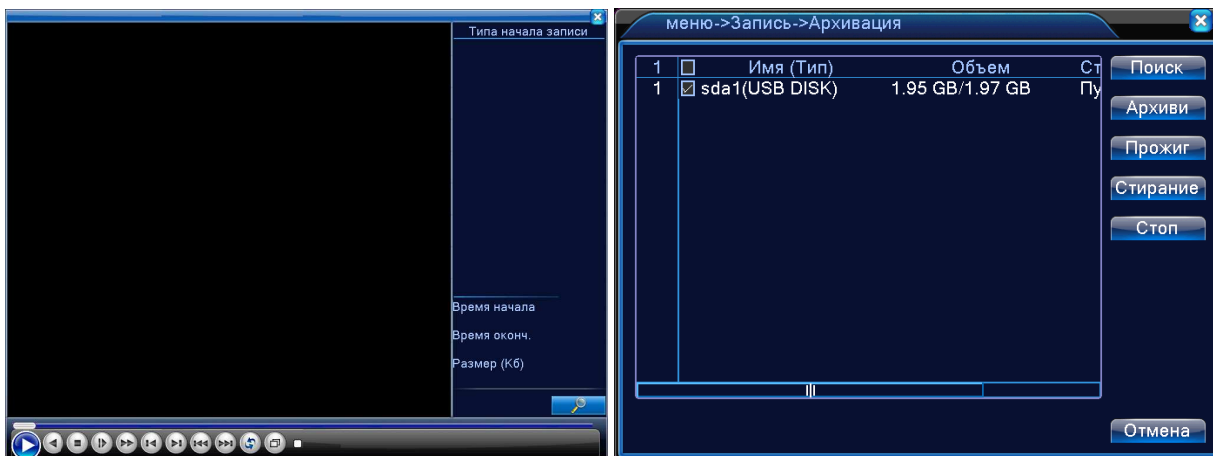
Типа начала записи

Время начала

Время оконч.

Размер (Кб)

меню->Запись->Архивация

| 1 | ☐ | Имя (Тип) | Объем | Ст |
|---|---|---|---|---|
| 1 | ☑ | sda1(USB DISK) | 1.95 GB/1.97 GB | Пу |

Поиск

Архиви

Прожиг

Стирание

Стоп

Отмена